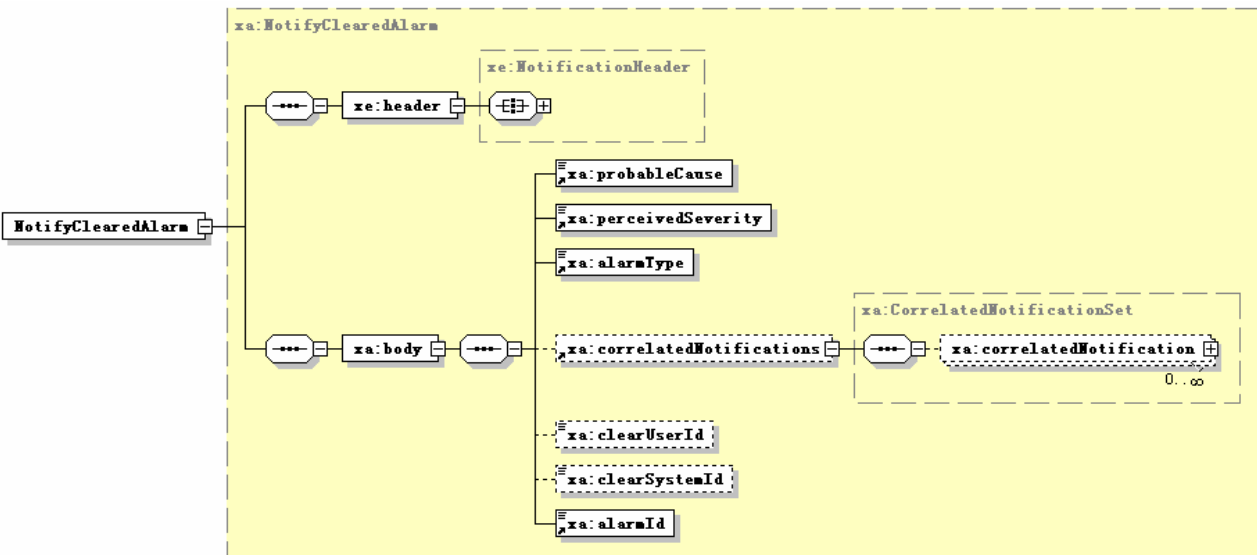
xa:NotifyClearedAlarm

xe:NotificationHeader

NotifyClearedAlarm

xe:header

xa:body

xa:probableCause

xa:perceivedSeverity

xa:alarmType

xa:correlatedNotifications

xa:CorrelatedNotificationSet

xa:correlatedNotification

0..∞

xa:clearUserId

xa:clearSystemId

xa:alarmId